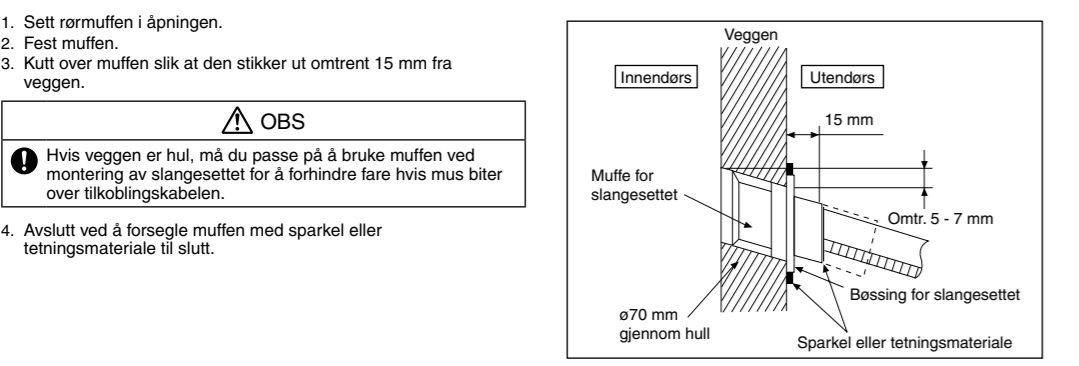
1. Sett rørmuffen i åpningen.
2. Fest muffen.
3. Kutt over muffen slik at den stikker ut omtrent 15 mm fra veggen.

OBS

Hvis veggen er hul, må du passe på å bruke muffen ved montering av slangesettet for å forhindre fare hvis mus biter over tilkoblingskabelen.

4. Avslutt ved å forsegle muffen med sparkel eller tetningsmateriale til slutt.

Veggen

Innendørs

Utendørs

15 mm

Muffe for slangesettet

Omtr. 5 - 7 mm

Bøssing for slangesettet

ø70 mm gjennom hull

Sparkel eller tetningsmateriale